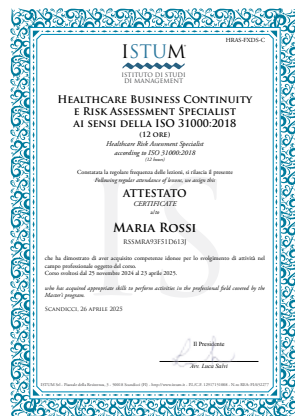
ISTUM®
ISTITUTO DI STUDI DI MANAGEMENT

HRAS-FXDS-C

HEALTHCARE BUSINESS CONTINUITY E RISK ASSESSMENT SPECIALIST AI SENSI DELLA ISO 31000:2018
(12 ORE)
Healthcare Risk Assessment Specialist according to ISO 31000:2018
(12 hours)

Constatata la regolare frequenza delle lezioni, si rilascia il presente
Following regular attendance of lessons, we assign this

ATTESTATO
CERTIFICATE
a/to

MARIA ROSSI
RSSMRA93F51D613J

che ha dimostrato di aver acquisito competenze idonee per lo svolgimento di attività nel campo professionale oggetto del corso.
Corso svoltosi dal 25 novembre 2024 al 25 aprile 2025.

who has acquired appropriate skills to perform activities in the professional field covered by the Master's program.

SCANDICCI, 26 APRILE 2025

Il Presidente

Avv. Luca Salvi

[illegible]